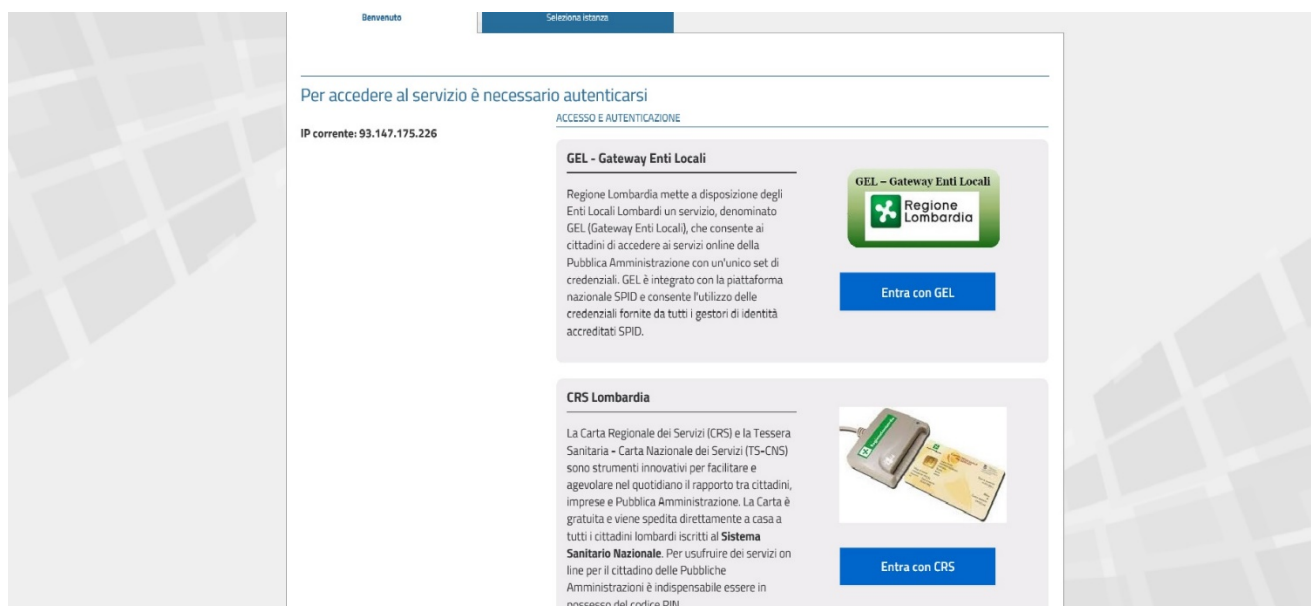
Benvenuto

Seleziona istanza

Per accedere al servizio è necessario autenticarsi

IP corrente: 93.147.175.226

ACCESSO E AUTENTICAZIONE

GEL - Gateway Enti Locali

Regione Lombardia mette a disposizione degli Enti Locali Lombardi un servizio, denominato GEL (Gateway Enti Locali), che consente ai cittadini di accedere ai servizi online della Pubblica Amministrazione con un'unico set di credenziali. GEL è integrato con la piattaforma nazionale SPID e consente l'utilizzo delle credenziali fornite da tutti i gestori di identità accreditati SPID.

GEL – Gateway Enti Locali

Regione Lombardia

Entra con GEL

CRS Lombardia

La Carta Regionale dei Servizi (CRS) e la Tessera Sanitaria - Carta Nazionale dei Servizi (TS-CNS) sono strumenti innovativi per facilitare e agevolare nel quotidiano il rapporto tra cittadini, imprese e Pubblica Amministrazione. La Carta è gratuita e viene spedita direttamente a casa a tutti i cittadini lombardi iscritti al **Sistema Sanitario Nazionale**. Per usufruire dei servizi on line per il cittadino delle Pubbliche Amministrazioni è indispensabile essere in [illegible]

Entra con CRS